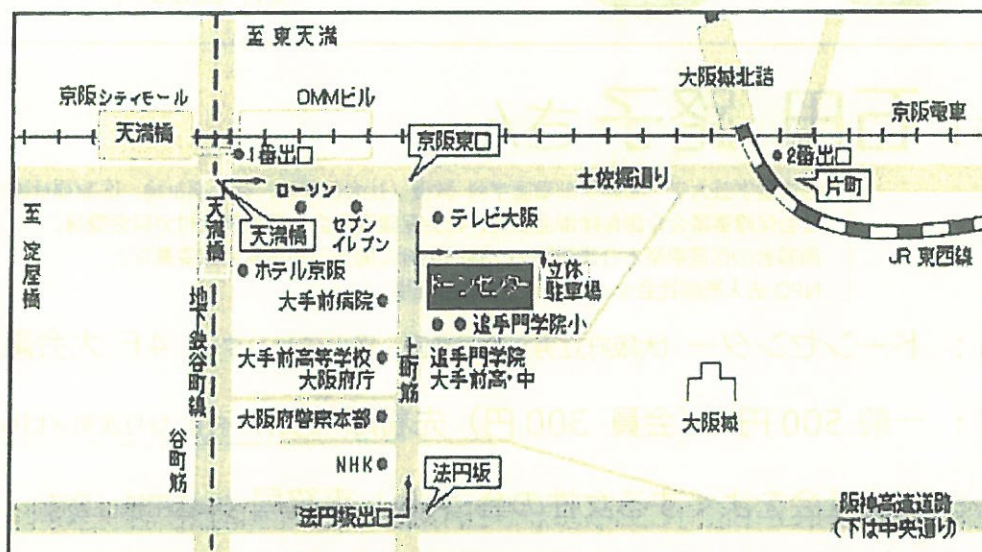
至 東天満

京阪シティモール

OMMビル

大阪城北詰

京阪電車

天満橋

京阪東口

1番出口

2番出口

片町

土佐堀通り

至 淀屋橋

ローソン

天満橋

天満橋

セブンイレブン

テレビ大阪

JR 東西線

ホテル京阪

ドーンセンター

立体駐車場

大手前病院

追手門学院小

地下鉄谷町線

谷町筋

大手前高等学校

大阪府庁

上町筋

追手門学院大手前高・中

大阪府警察本部

大阪城

NHK

法円坂

法円坂出口

阪神高速道路（下は中央通り）